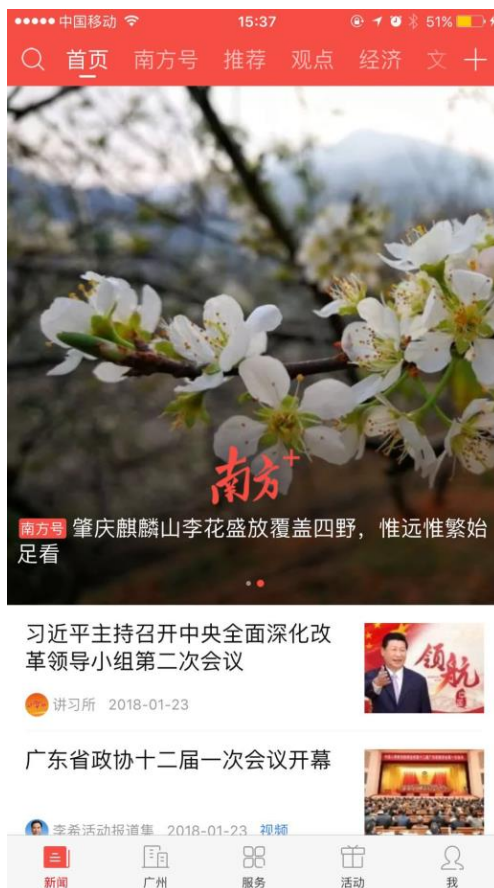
●●●●● 中国移动 15:37 51%

首页 南方号 推荐 观点 经济 文 +

南方+

南方号 肇庆麒麟山李花盛放覆盖四野，惟远惟繁始足看

习近平主持召开中央全面深化改革领导小组第二次会议

领航

讲习所 2018-01-23

广东省政协十二届一次会议开幕

李希活动报道集 2018-01-23 视频

新闻 广州 服务 活动 我